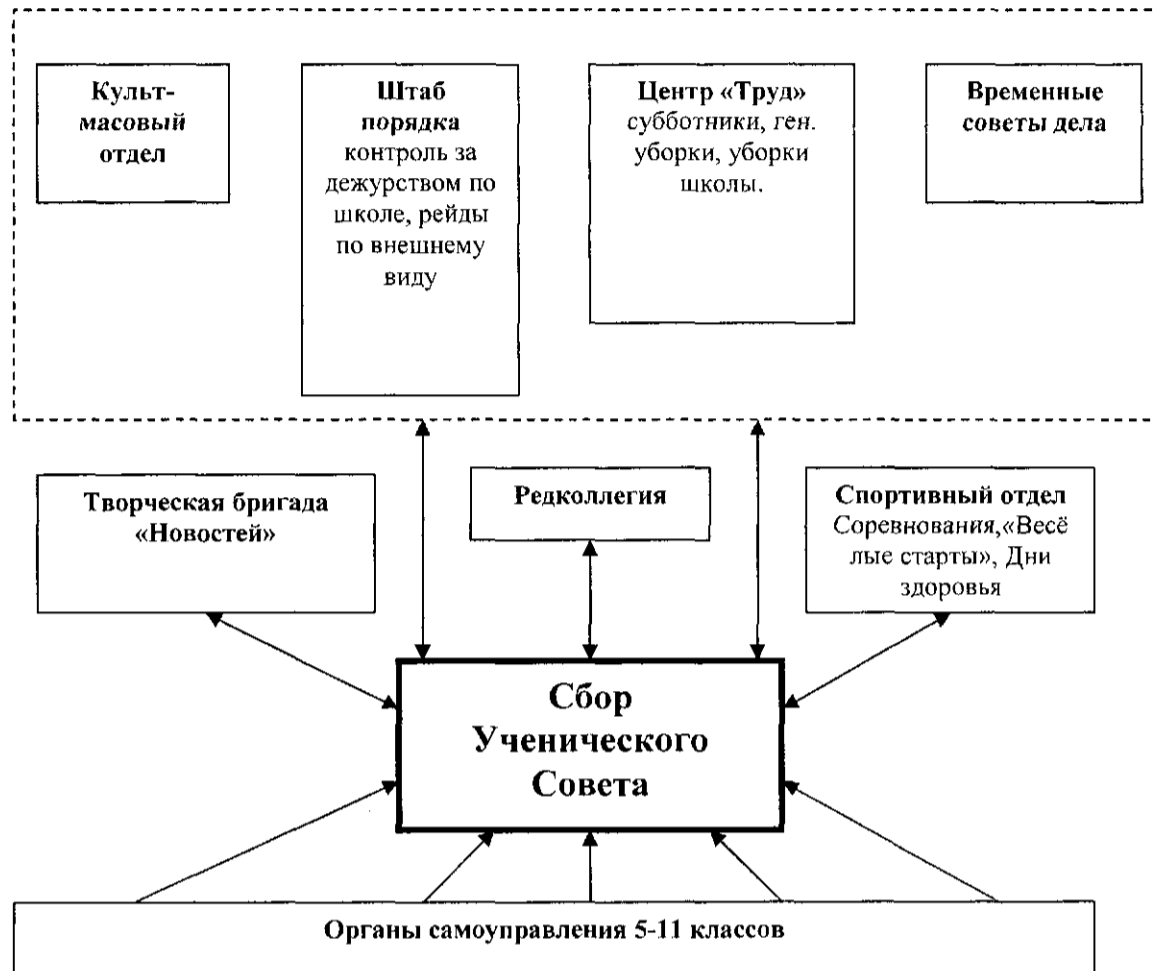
Культмасовый отдел

Штаб порядка контроль за дежурством по школе, рейды по внешнему виду

Центр «Труд» субботники, ген. уборки, уборки школы.

Временные советы дела

Творческая бригада «Новостей»

Редколлегия

Спортивный отдел Соревнования,«Весёлые старты», Дни здоровья

Сбор Ученического Совета

Органы самоуправления 5-11 классов